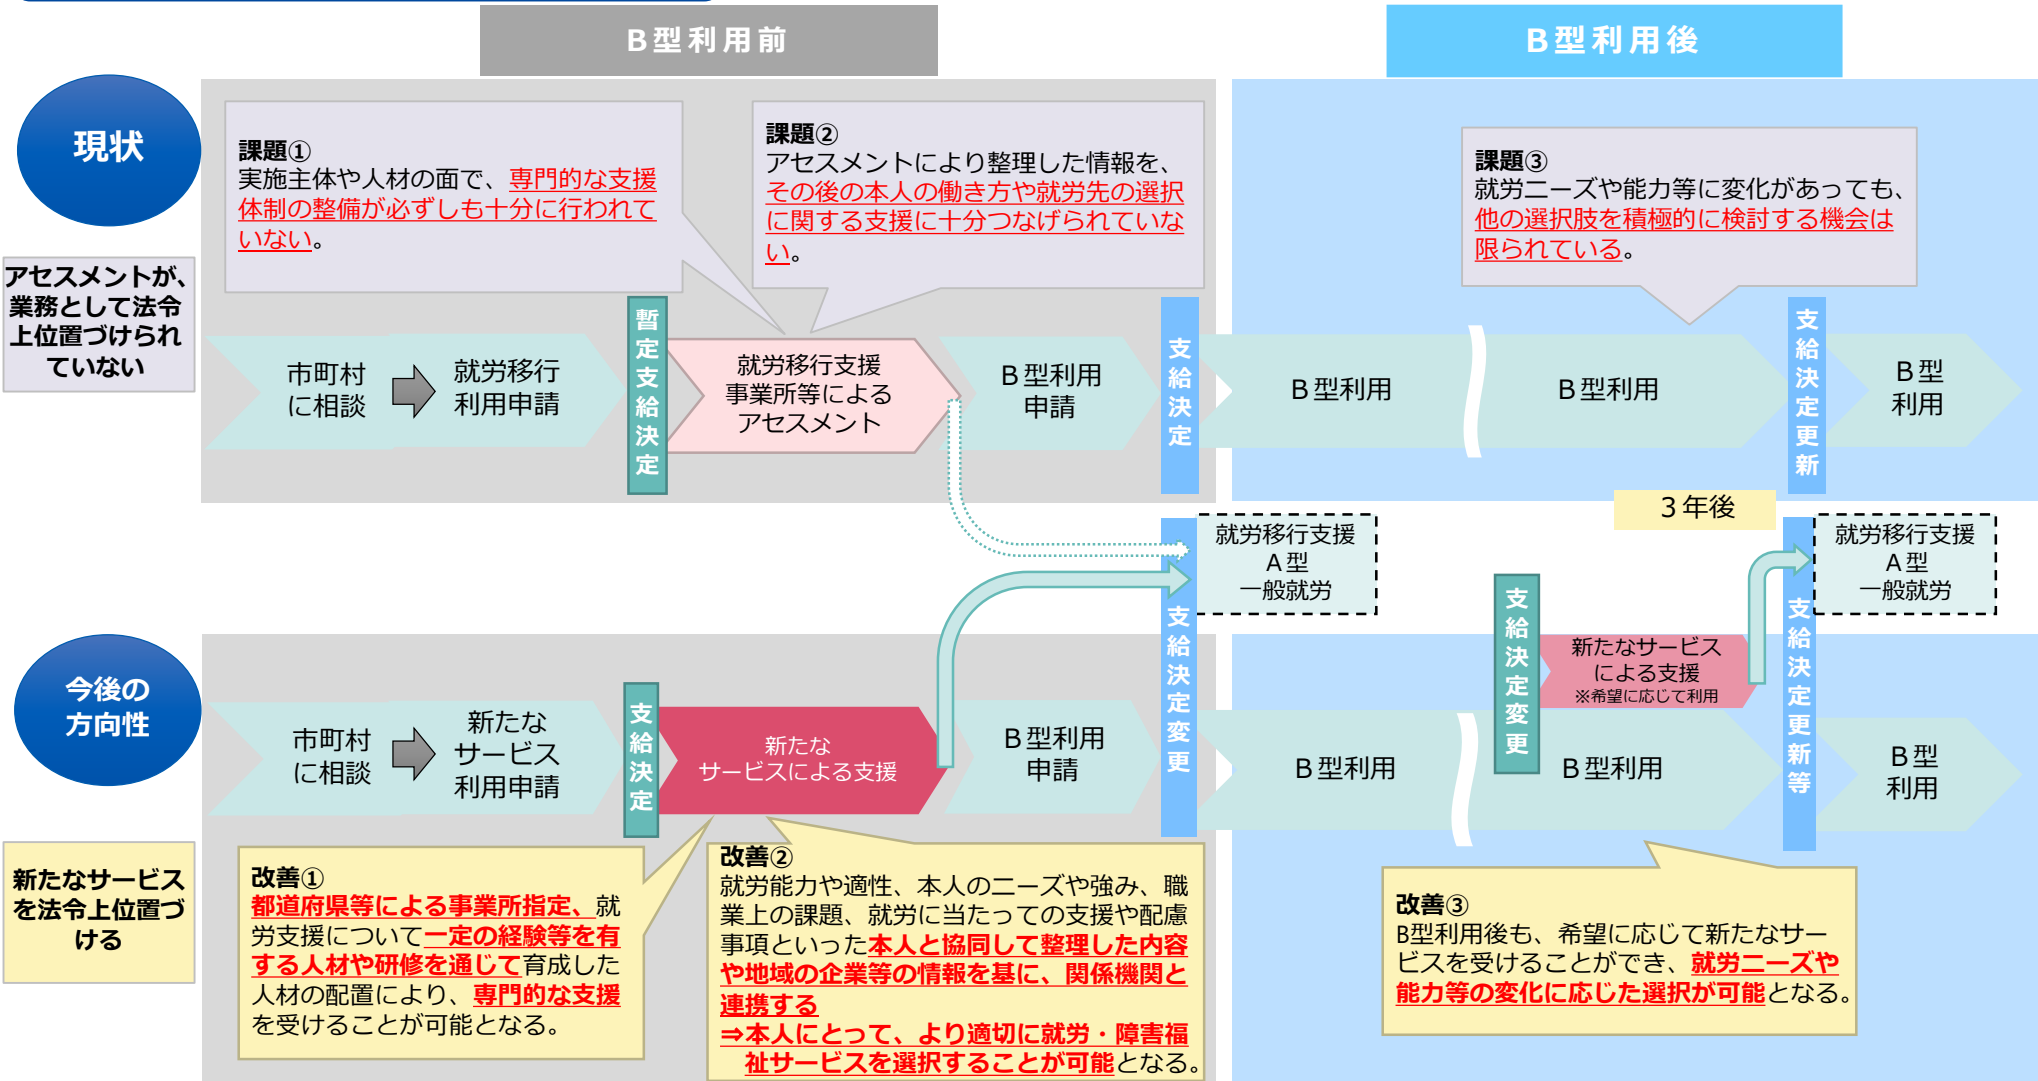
Ｂ型利用前

Ｂ型利用後

現状

アセスメントが、業務として法令上位置づけられていない

課題①
実施主体や人材の面で、専門的な支援体制の整備が必ずしも十分に行われていない。

課題②
アセスメントにより整理した情報を、その後の本人の働き方や就労先の選択に関する支援に十分つなげられていない。

課題③
就労ニーズや能力等に変化があっても、他の選択肢を積極的に検討する機会は限られている。

市町村に相談

就労移行利用申請

暫定支給決定

就労移行支援事業所等によるアセスメント

Ｂ型利用申請

支給決定

Ｂ型利用

Ｂ型利用

支給決定更新

Ｂ型利用

３年後

就労移行支援
Ａ型
一般就労

就労移行支援
Ａ型
一般就労

今後の方向性

新たなサービスを法令上位置づける

市町村に相談

新たなサービス利用申請

支給決定

新たなサービスによる支援

Ｂ型利用申請

支給決定変更

Ｂ型利用

支給決定変更

新たなサービスによる支援
※希望に応じて利用

Ｂ型利用

支給決定更新等

Ｂ型利用

改善①
都道府県等による事業所指定、就労支援について一定の経験等を有する人材や研修を通じて育成した人材の配置により、専門的な支援を受けることが可能となる。

改善②
就労能力や適性、本人のニーズや強み、職業上の課題、就労に当たっての支援や配慮事項といった本人と協同して整理した内容や地域の企業等の情報を基に、関係機関と連携する
⇒本人にとって、より適切に就労・障害福祉サービスを選択することが可能となる。

改善③
B型利用後も、希望に応じて新たなサービスを受けることができ、就労ニーズや能力等の変化に応じた選択が可能となる。